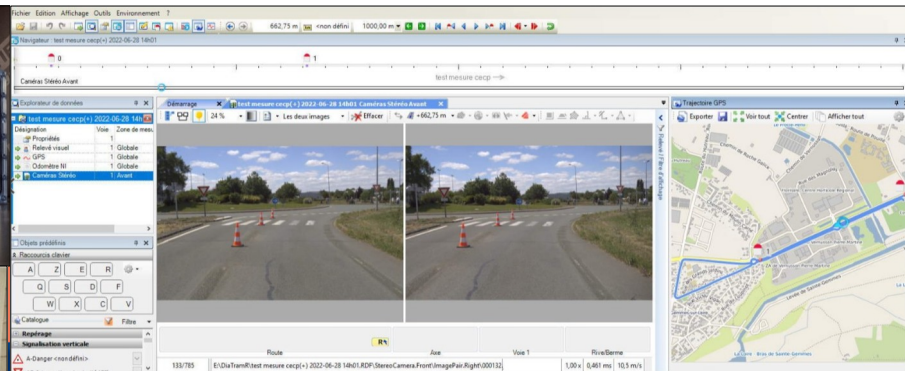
Fichier Edition Affichage Outils Environnement ?

662,75 m <non défini> 1000,00 m

Navigateur : test mesure cecp(+) 2022-06-28 14h01

0

1

test mesure cecp —>

Caméras Stéréo Avant

Explorateur de données

test mesure cecp(+) 2022-06-28 14h

| Désignation | Voie | Zone de mesu |
|---|---|---|
| Propriétés | | |
| Relevé visuel | 1 | Globale |
| GPS | 1 | Globale |
| Odomètre NI | 1 | Globale |
| Caméras Stéréo | 1 | Avant |

Objets prédéfinis

Raccourcis clavier

A Z E R

Q S D F

W X C V

Catalogue Filtre

Repérage

Signalisation verticale

A-Danger <non défini>

Démarrage

test mesure cecp(+) 2022-06-28 14h01 Caméras Stéréo Avant

24 % Les deux images Effacer +662,75 m

R

Route Axe Voie 1 Rive/Berme

133/785 E:\DiaTramR\test mesure cecp(+) 2022-06-28 14h01.RDF\StereoCamera.Front\ImagePair.Right\000132 1,00 x 0,461 ms 10,5 m/s

Trajectoire GPS

Exporter Voir tout Centrer Afficher tout